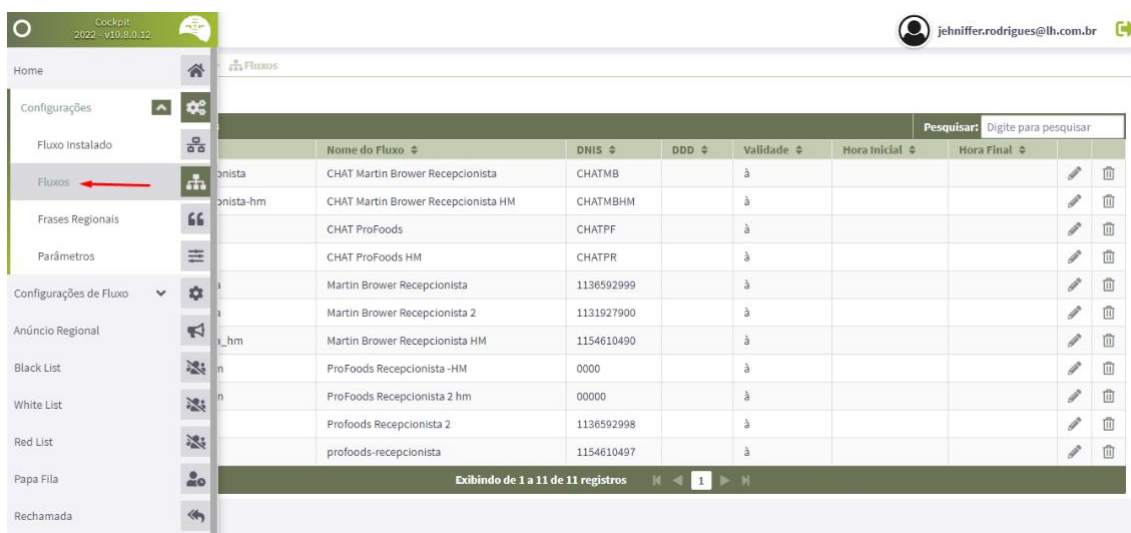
Cockpit
2022 - v10.8.0.12

jehniffer.rodrigues@lh.com.br

Home
Configurações
Fluxo Instalado
Fluxos
Frases Regionais
Parâmetros
Configurações de Fluxo
Anúncio Regional
Black List
White List
Red List
Papa Fila
Rechamada

Fluxos

Pesquisar: Digite para pesquisar

| | Nome do Fluxo ⇕ | DNIS ⇕ | DDD ⇕ | Validade ⇕ | Hora Inicial ⇕ | Hora Final ⇕ | | |
|---|---|---|---|---|---|---|---|---|
| onista | CHAT Martin Brower Recepcionista | CHATMB | | à | | | | |
| onista-hm | CHAT Martin Brower Recepcionista HM | CHATMBHM | | à | | | | |
| | CHAT ProFoods | CHATPF | | à | | | | |
| | CHAT ProFoods HM | CHATPR | | à | | | | |
| | Martin Brower Recepcionista | 1136592999 | | à | | | | |
| | Martin Brower Recepcionista 2 | 1131927900 | | à | | | | |
| _hm | Martin Brower Recepcionista HM | 1154610490 | | à | | | | |
| n | ProFoods Recepcionista -HM | 0000 | | à | | | | |
| n | ProFoods Recepcionista 2 hm | 00000 | | à | | | | |
| | Profoods Recepcionista 2 | 1136592998 | | à | | | | |
| | profoods-recepcionista | 1154610497 | | à | | | | |

Exibindo de 1 a 11 de 11 registros

1